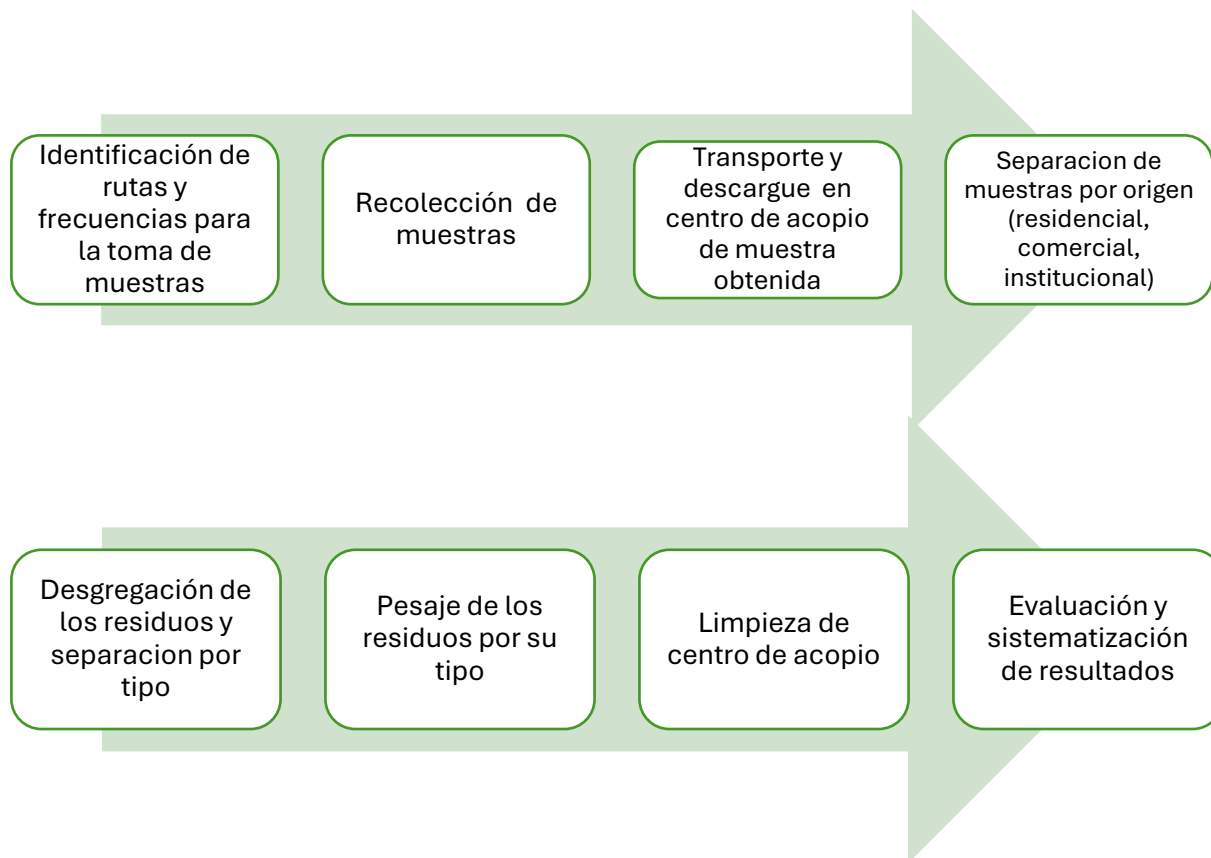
Identificación de rutas y frecuencias para la toma de muestras

Recolección de muestras

Transporte y descargue en centro de acopio de muestra obtenida

Separacion de muestras por origen (residencial, comercial, institucional)

Desgregación de los residuos y separacion por tipo

Pesaje de los residuos por su tipo

Limpieza de centro de acopio

Evaluación y sistematización de resultados